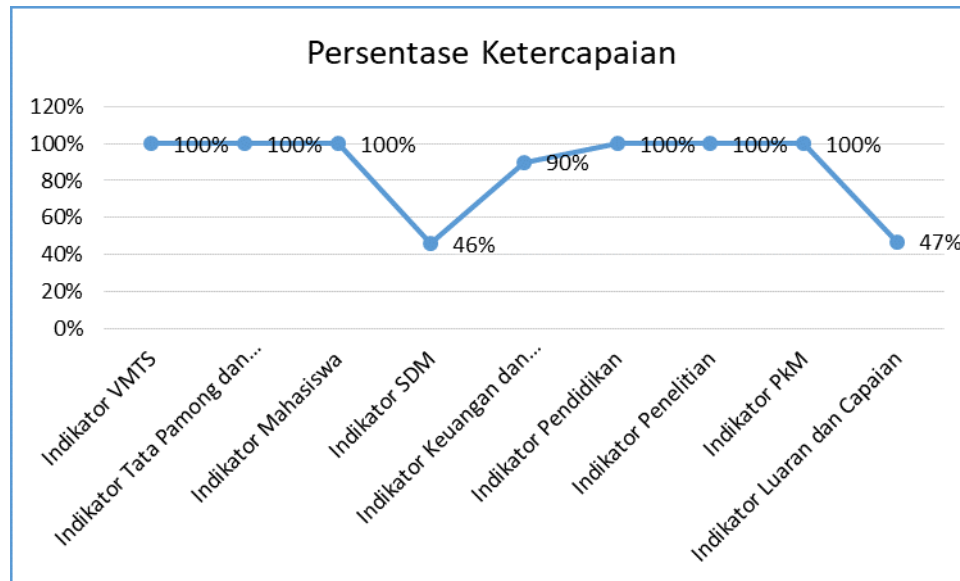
Persentase Ketercapaian

120%
100%
80%
60%
40%
20%
0%

100%
100%
100%
46%
90%
100%
100%
100%
47%

Indikator VMTS
Indikator Tata Pamong dan...
Indikator Mahasiswa
Indikator SDM
Indikator Keuangan dan...
Indikator Pendidikan
Indikator Penelitian
Indikator PkM
Indikator Luaran dan Capaian